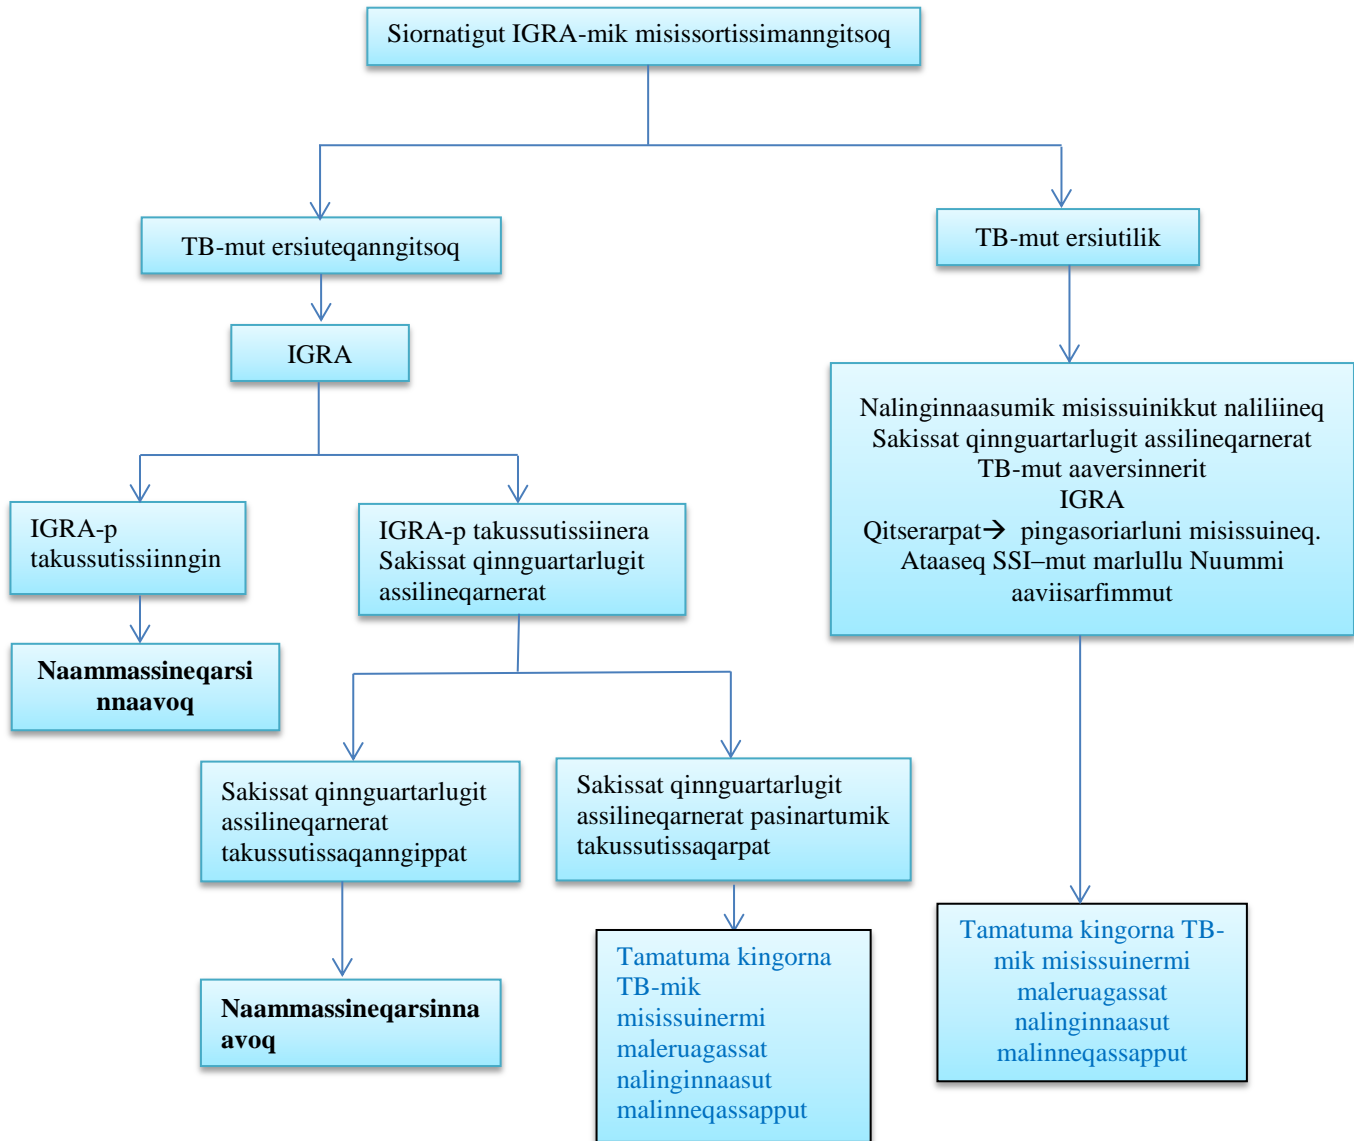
Siornatigut IGRA-mik misissortissimanngitsoq

TB-mut ersiuteqanngitsoq

TB-mut ersiutilik

IGRA

Nalinginnaasumik misissuinikkut naliliineq
Sakissat qinnguartarlugit assilineqarnerat
TB-mut aaversinnerit
IGRA
Qitserarpat→ pingasoriarluni misissuineq.
Ataaseq SSI–mut marlullu Nuummi aaviisarfimmut

IGRA-p takussutissiinngin

IGRA-p takussutissiinera
Sakissat qinnguartarlugit assilineqarnerat

Naammassineqarsinnaavoq

Sakissat qinnguartarlugit assilineqarnerat takussutissaqanngippat

Sakissat qinnguartarlugit assilineqarnerat pasinartumik takussutissaqarpat

Naammassineqarsinnaavoq

Tamatuma kingorna TB-mik misissuinermi maleruagassat nalinginnaasut malinneqassapput

Tamatuma kingorna TB-mik misissuinermi maleruagassat nalinginnaasut malinneqassapput